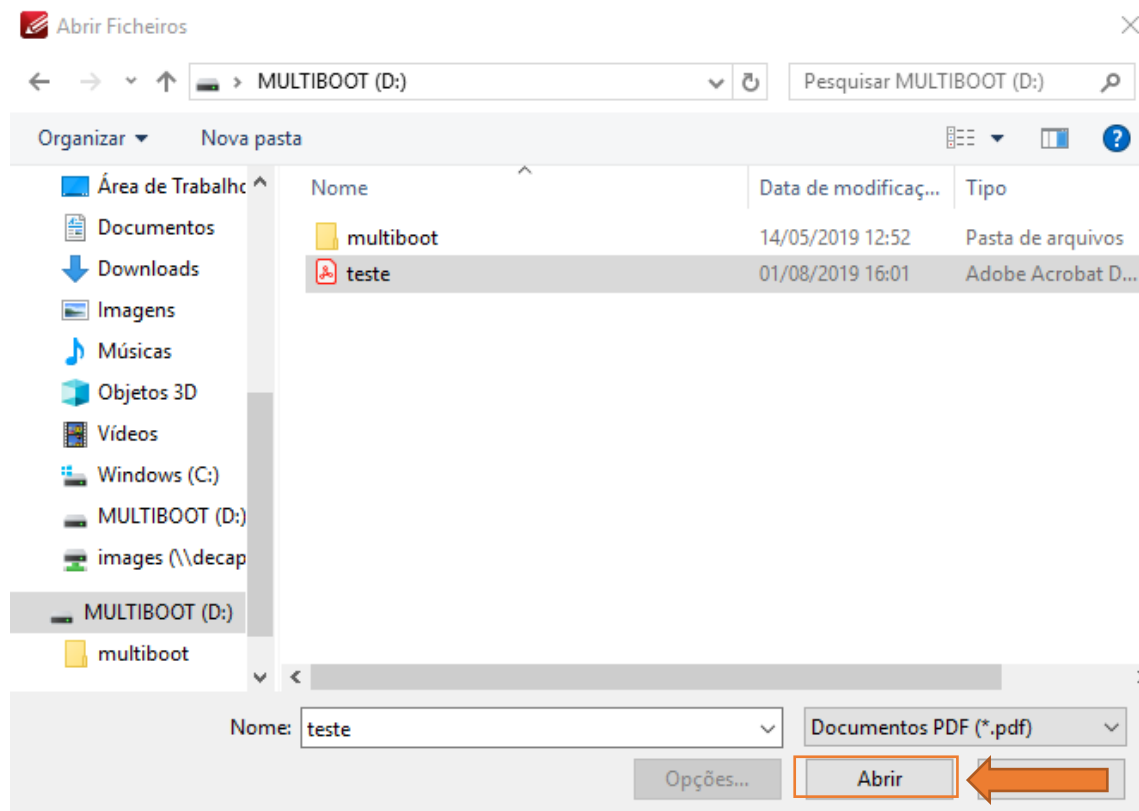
Abrir Ficheiros

MULTIBOOT (D:)

Pesquisar MULTIBOOT (D:)

Organizar ▾ Nova pasta

Área de Trabalho
Documentos
Downloads
Imagens
Músicas
Objetos 3D
Vídeos
Windows (C:)
MULTIBOOT (D:)
images (\\decap
MULTIBOOT (D:)
multiboot

| Nome | Data de modificaç... | Tipo |
|---|---|---|
| multiboot | 14/05/2019 12:52 | Pasta de arquivos |
| teste | 01/08/2019 16:01 | Adobe Acrobat D... |

Nome: teste

Documentos PDF (*.pdf)

Opções...

Abrir